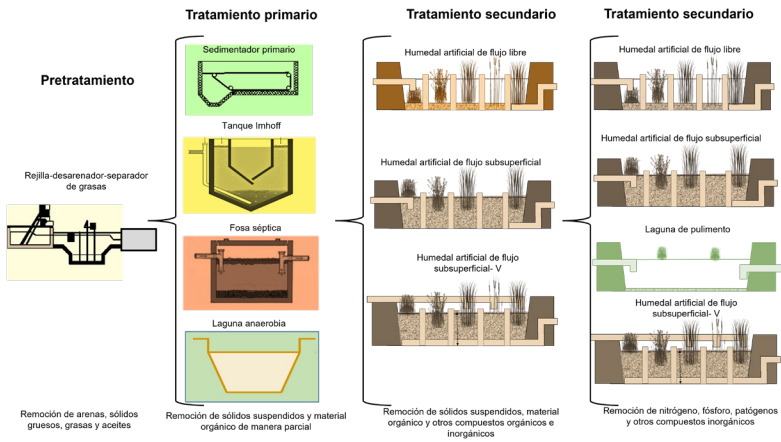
Pretratamiento

Rejilla-desarenador-separador de grasas

Remoción de arenas, sólidos gruesos, grasas y aceites

Tratamiento primario

Sedimentador primario

Tanque Imhoff

Fosa séptica

Laguna anaerobia

Remoción de sólidos suspendidos y material orgánico de manera parcial

Tratamiento secundario

Humedal artificial de flujo libre

Humedal artificial de flujo subsuperficial

Humedal artificial de flujo subsuperficial- V

Remoción de sólidos suspendidos, material orgánico y otros compuestos orgánicos e inorgánicos

Tratamiento secundario

Humedal artificial de flujo libre

Humedal artificial de flujo subsuperficial

Laguna de pulimento

Humedal artificial de flujo subsuperficial- V

Remoción de nitrógeno, fósforo, patógenos y otros compuestos inorgánicos